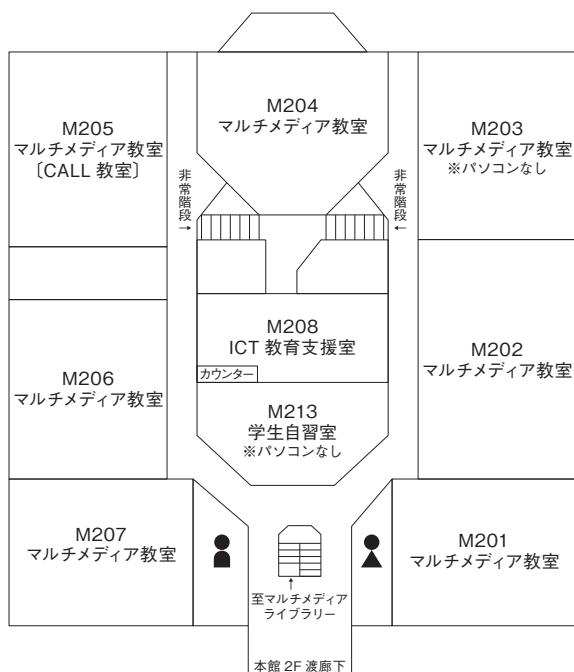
M205
マルチメディア教室
〔CALL 教室〕

非常階段
→

M204
マルチメディア教室

非常階段
←

M203
マルチメディア教室
※パソコンなし

M208
ICT 教育支援室
カウンター

M206
マルチメディア教室

M202
マルチメディア教室

M213
学生自習室
※パソコンなし

M207
マルチメディア教室

↑
至マルチメディア
ライブラリー

M201
マルチメディア教室

本館 2F 渡廊下